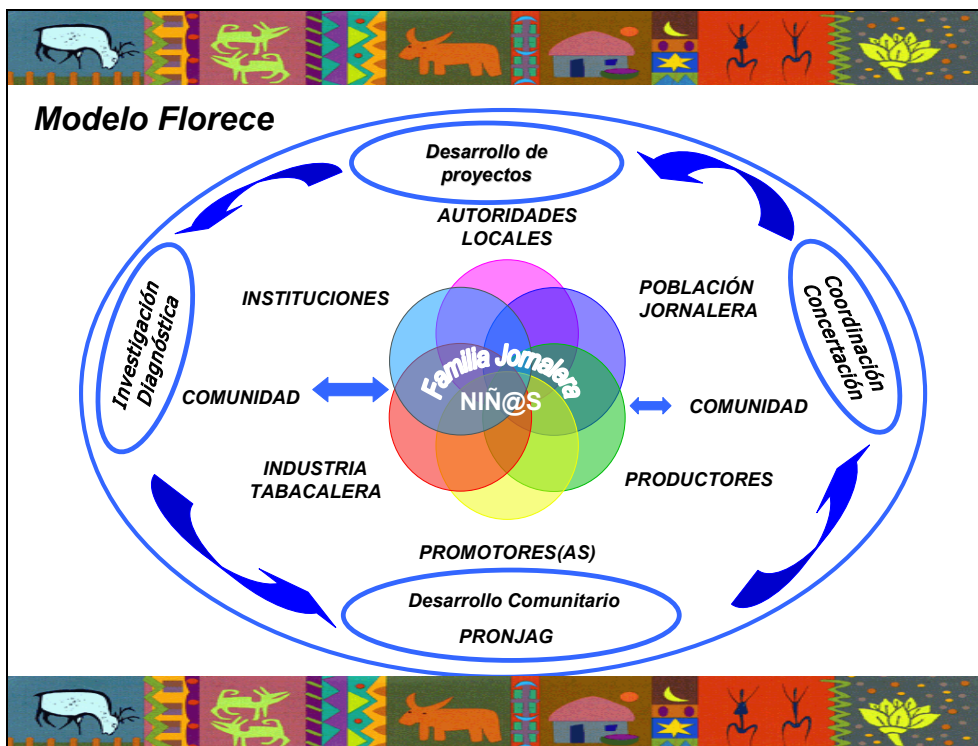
Modelo Florece

Desarrollo de proyectos

AUTORIDADES LOCALES

INSTITUCIONES

POBLACIÓN JORNALERA

Investigación Diagnóstica

Coordinación Concertación

Familia Jornalera

NIÑ@S

COMUNIDAD

COMUNIDAD

INDUSTRIA TABACALERA

PRODUCTORES

PROMOTORES(AS)

Desarrollo Comunitario

PRONJAG